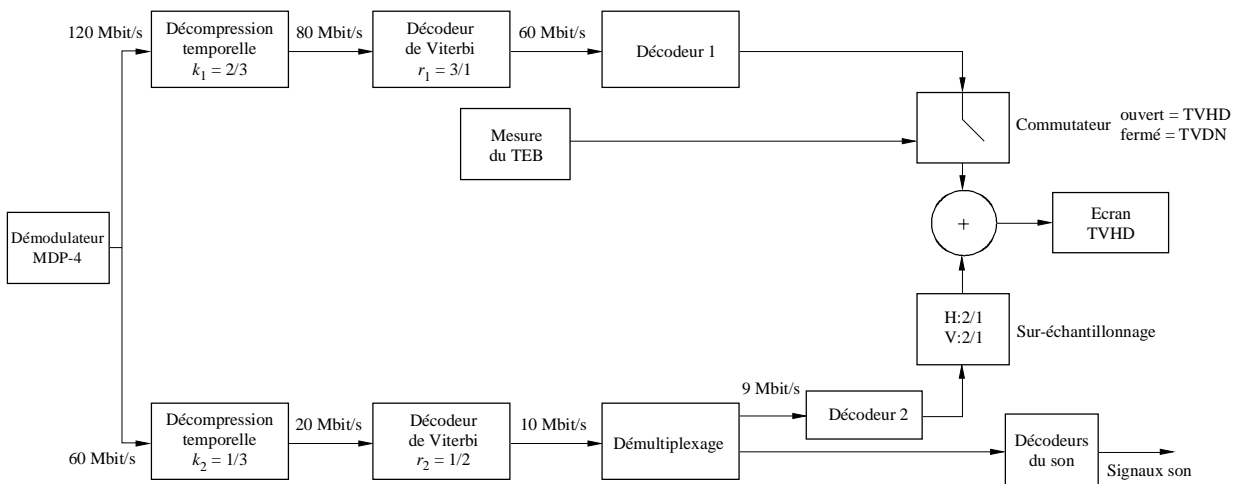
120 Mbit/s

Décompression temporelle $k_1 = 2/3$

80 Mbit/s

Décodeur de Viterbi $r_1 = 3/1$

60 Mbit/s

Décodeur 1

Mesure du TEB

Commutateur ouvert = TVHD fermé = TVDN

Démodulateur MDP-4

+

Ecran TVHD

H:2/1 V:2/1

Sur-échantillonnage

9 Mbit/s

Décodeur 2

Décompression temporelle $k_2 = 1/3$

20 Mbit/s

Décodeur de Viterbi $r_2 = 1/2$

10 Mbit/s

Démultiplexage

Décodeurs du son

60 Mbit/s

Signaux son